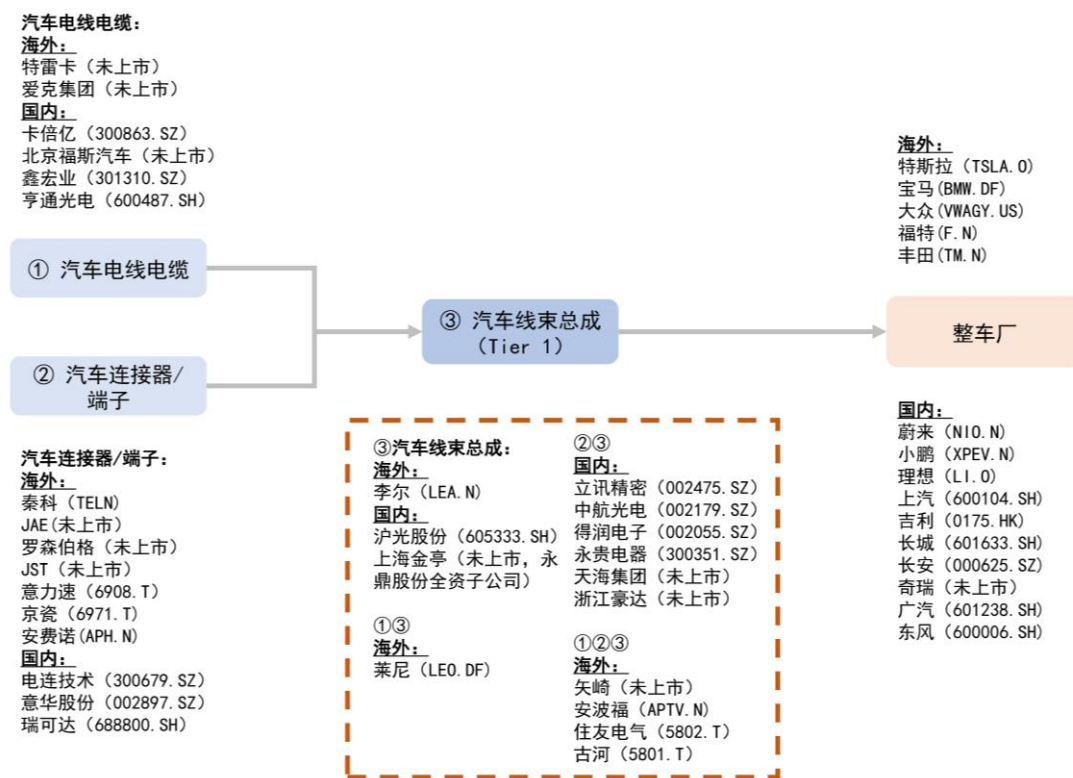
汽车电线电缆：
海外：
特雷卡（未上市）
爱克集团（未上市）
国内：
卡倍亿（300863.SZ）
北京福斯汽车（未上市）
鑫宏业（301310.SZ）
亨通光电（600487.SH）

① 汽车电线电缆

② 汽车连接器/端子

③ 汽车线束总成（Tier 1）

整车厂

海外：
特斯拉（TSLA.O）
宝马(BMW.DF)
大众(VWAGY.US)
福特(F.N)
丰田(TM.N)

国内：
蔚来（NIO.N）
小鹏（XPEV.N）
理想（LI.O）
上汽（600104.SH）
吉利（0175.HK）
长城（601633.SH）
长安（000625.SZ）
奇瑞（未上市）
广汽（601238.SH）
东风（600006.SH）

汽车连接器/端子：
海外：
泰科（TELN）
JAE(未上市)
罗森伯格（未上市）
JST（未上市）
意力速（6908.T）
京瓷（6971.T）
安费诺（APH.N）
国内：
电连技术（300679.SZ）
意华股份（002897.SZ）
瑞可达（688800.SH）

③汽车线束总成：
海外：
李尔（LEA.N）
国内：
沪光股份（605333.SH）
上海金亭（未上市，永鼎股份全资子公司）

①③
海外：
莱尼（LEO.DF）

②③
国内：
立讯精密（002475.SZ）
中航光电（002179.SZ）
得润电子（002055.SZ）
永贵电器（300351.SZ）
天海集团（未上市）
浙江豪达（未上市）

①②③
海外：
矢崎（未上市）
安波福（APTV.N）
住友电气（5802.T）
古河（5801.T）